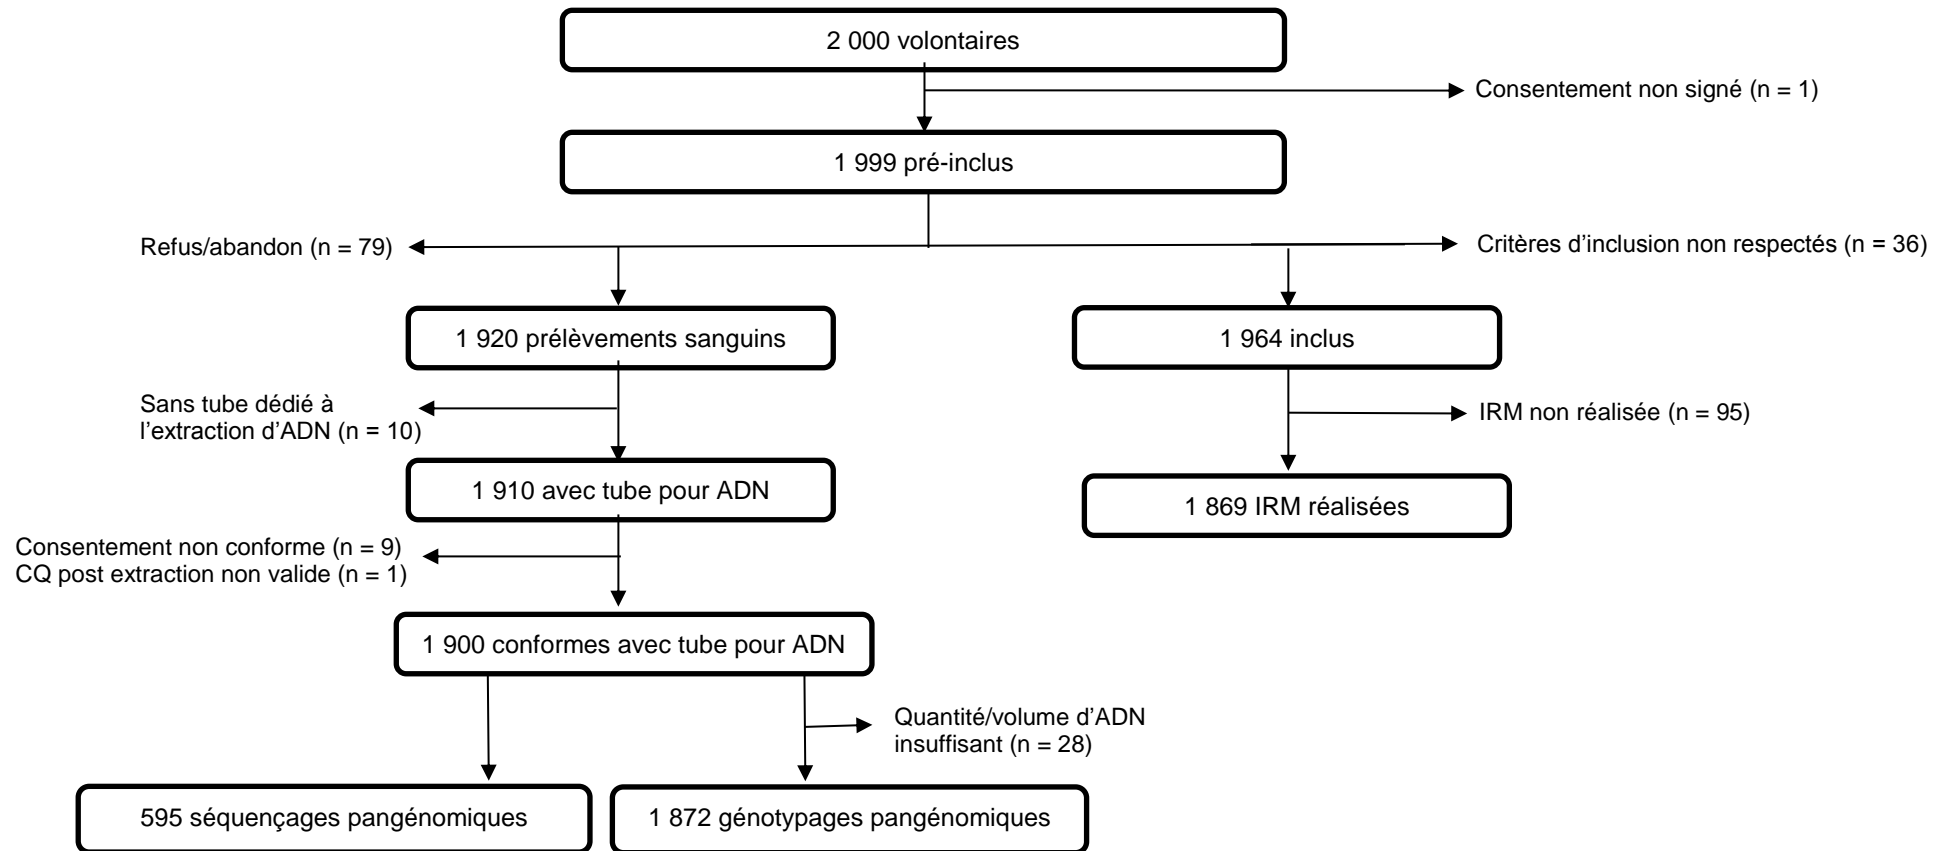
2 000 volontaires

Consentement non signé (n = 1)

1 999 pré-inclus

Refus/abandon (n = 79)

Critères d’inclusion non respectés (n = 36)

1 920 prélèvements sanguins

1 964 inclus

Sans tube dédié à l’extraction d’ADN (n = 10)

IRM non réalisée (n = 95)

1 910 avec tube pour ADN

1 869 IRM réalisées

Consentement non conforme (n = 9)
CQ post extraction non valide (n = 1)

1 900 conformes avec tube pour ADN

Quantité/volume d’ADN insuffisant (n = 28)

595 séquençages pangénomiques

1 872 génotypages pangénomiques